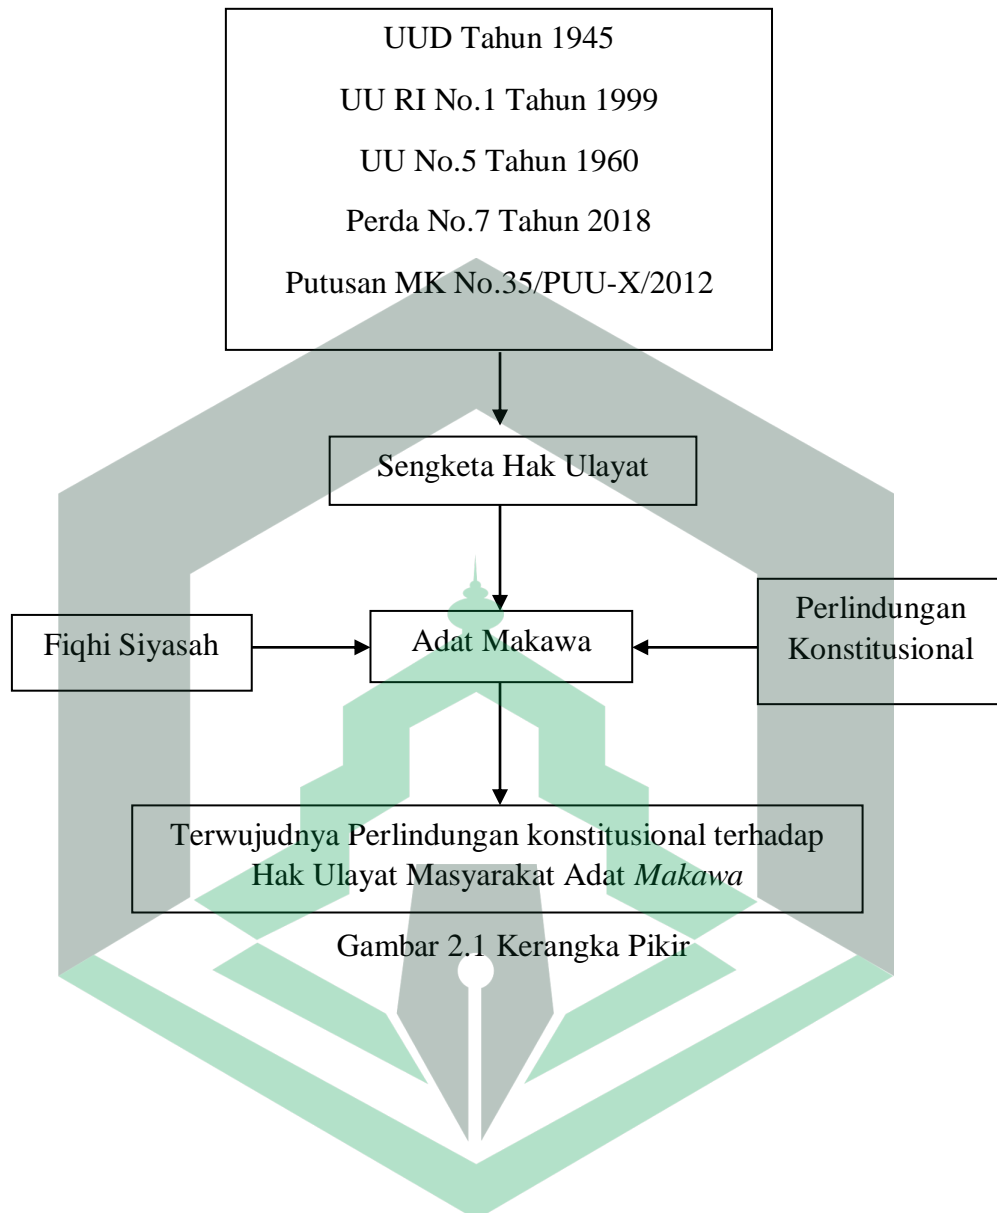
UUD Tahun 1945
UU RI No.1 Tahun 1999
UU No.5 Tahun 1960
Perda No.7 Tahun 2018
Putusan MK No.35/PUU-X/2012

Sengketa Hak Ulayat

Fiqhi Siyasah

Adat Makawa

Perlindungan Konstitusional

Terwujudnya Perlindungan konstitusional terhadap Hak Ulayat Masyarakat Adat *Makawa*

Gambar 2.1 Kerangka Pikir